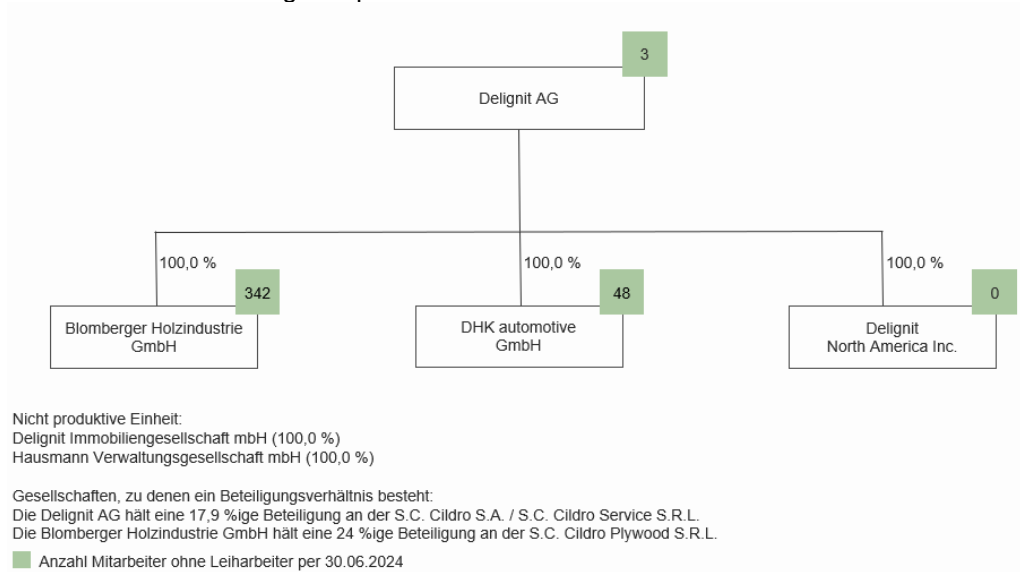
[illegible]

3

Delignit AG

100,0 %

342

Blomberger Holzindustrie GmbH

100,0 %

48

DHK automotive GmbH

100,0 %

0

Delignit North America Inc.

Nicht produktive Einheit:
Delignit Immobiliengesellschaft mbH (100,0 %)
Hausmann Verwaltungsgesellschaft mbH (100,0 %)

Gesellschaften, zu denen ein Beteiligungsverhältnis besteht:
Die Delignit AG hält eine 17,9 %ige Beteiligung an der S.C. Cildro S.A. / S.C. Cildro Service S.R.L.
Die Blomberger Holzindustrie GmbH hält eine 24 %ige Beteiligung an der S.C. Cildro Plywood S.R.L.

Anzahl Mitarbeiter ohne Leiharbeiter per 30.06.2024